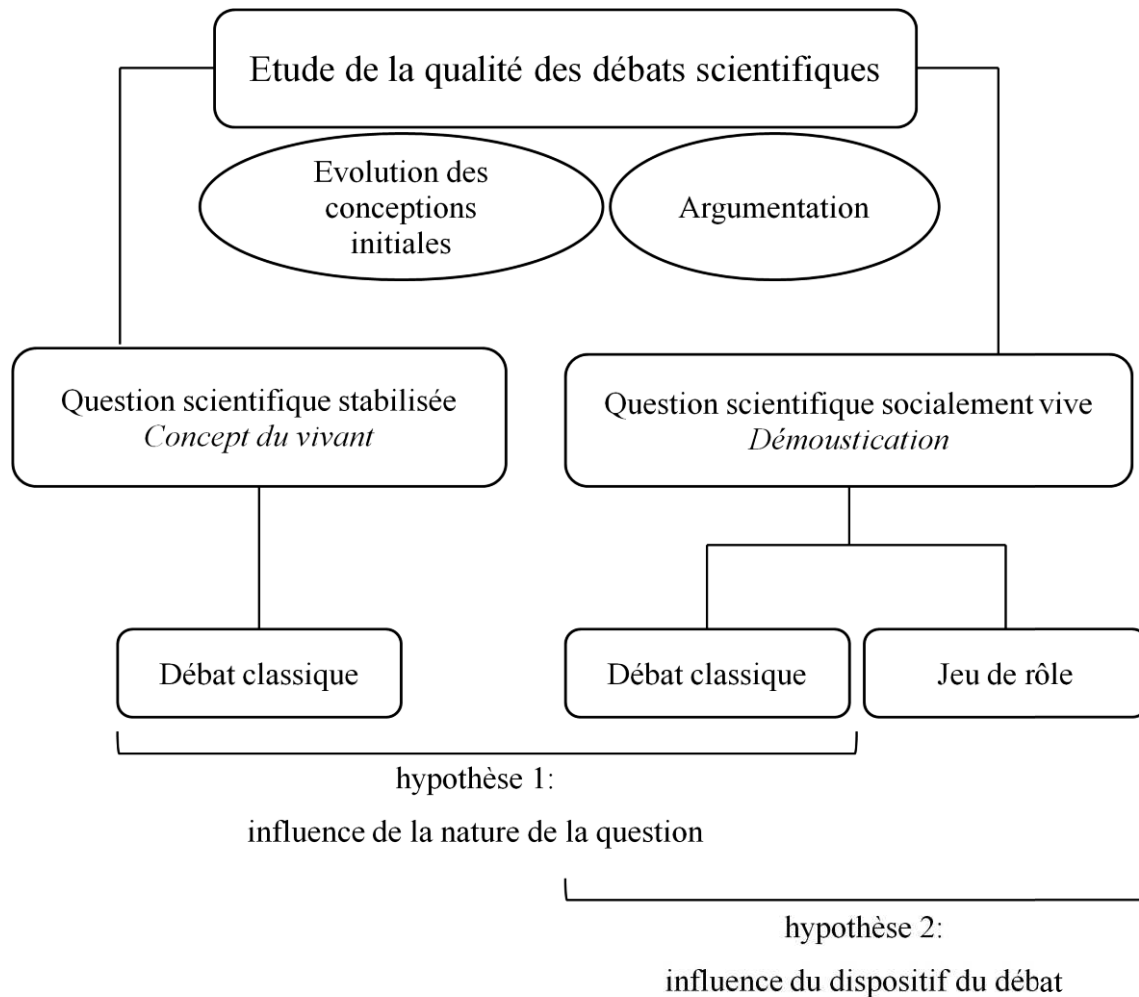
Etude de la qualité des débats scientifiques

Evolution des conceptions initiales

Argumentation

Question scientifique stabilisée
*Concept du vivant*

Question scientifique socialement vive
*Démoustication*

Débat classique

Débat classique

Jeu de rôle

hypothèse 1:
influence de la nature de la question

hypothèse 2:
influence du dispositif du débat